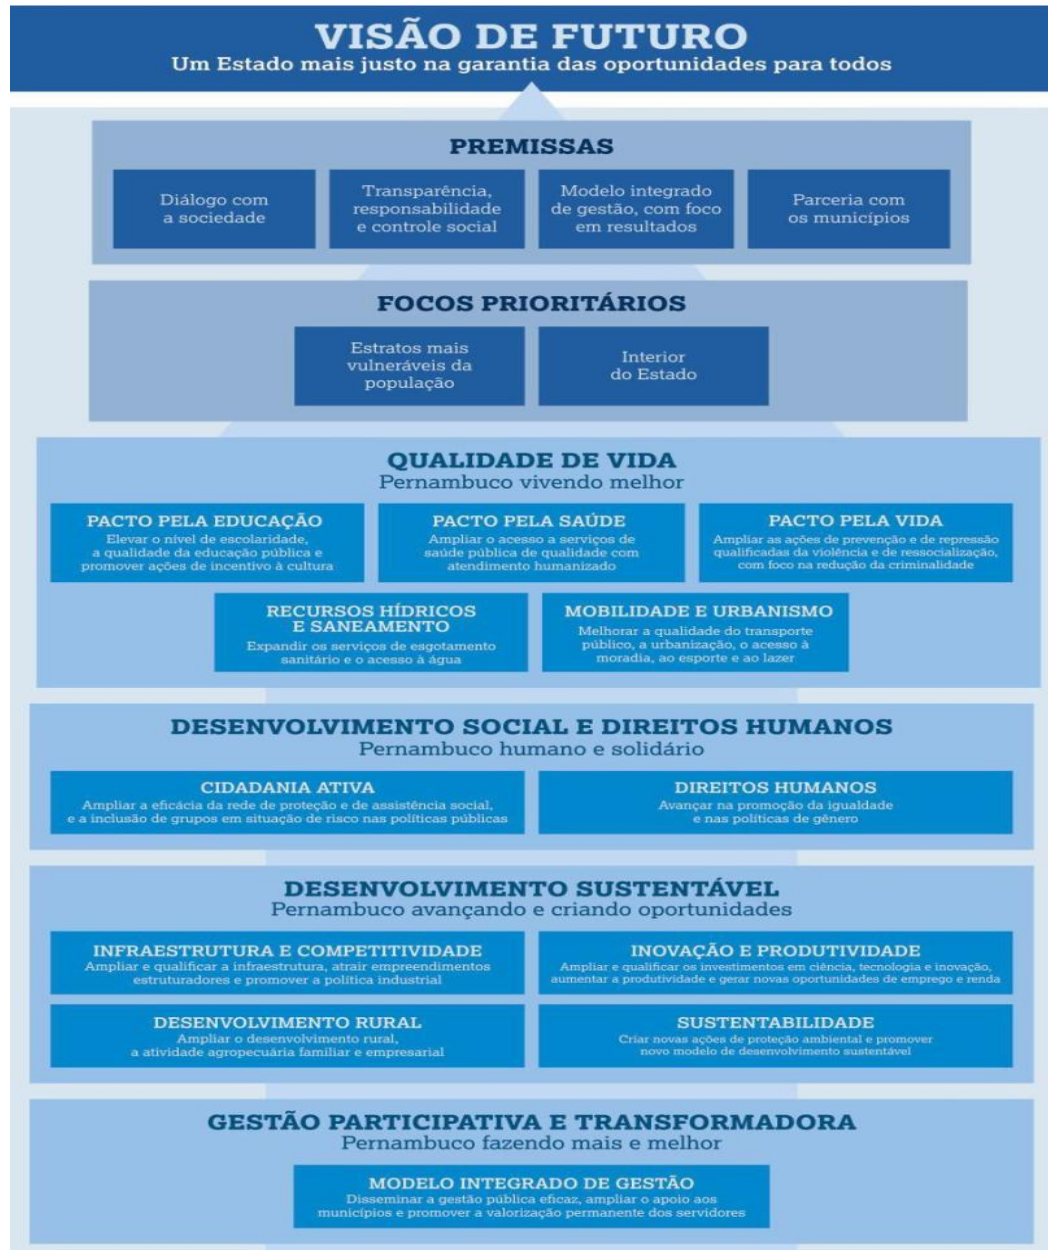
VISÃO DE FUTURO
Um Estado mais justo na garantia das oportunidades para todos

PREMISSAS

Diálogo com a sociedade

Transparência, responsabilidade e controle social

Modelo integrado de gestão, com foco em resultados

Parceria com os municípios

FOCOS PRIORITÁRIOS

Estratos mais vulneráveis da população

Interior do Estado

QUALIDADE DE VIDA
Pernambuco vivendo melhor

PACTO PELA EDUCAÇÃO
Elevar o nível de escolaridade, a qualidade da educação pública e promover ações de incentivo à cultura

PACTO PELA SAÚDE
Ampliar o acesso a serviços de saúde pública de qualidade com atendimento humanizado

PACTO PELA VIDA
Ampliar as ações de prevenção e de repressão qualificadas da violência e de ressocialização, com foco na redução da criminalidade

RECURSOS HÍDRICOS E SANEAMENTO
Expandir os serviços de esgotamento sanitário e o acesso à água

MOBILIDADE E URBANISMO
Melhorar a qualidade do transporte público, a urbanização, o acesso à moradia, ao esporte e ao lazer

DESENVOLVIMENTO SOCIAL E DIREITOS HUMANOS
Pernambuco humano e solidário

CIDADANIA ATIVA
Ampliar a eficácia da rede de proteção e de assistência social, e a inclusão de grupos em situação de risco nas políticas públicas

DIREITOS HUMANOS
Avançar na promoção da igualdade e nas políticas de gênero

DESENVOLVIMENTO SUSTENTÁVEL
Pernambuco avançando e criando oportunidades

INFRAESTRUTURA E COMPETITIVIDADE
Ampliar e qualificar a infraestrutura, atrair empreendimentos estruturadores e promover a política industrial

INOVAÇÃO E PRODUTIVIDADE
Ampliar e qualificar os investimentos em ciência, tecnologia e inovação, aumentar a produtividade e gerar novas oportunidades de emprego e renda

DESENVOLVIMENTO RURAL
Ampliar o desenvolvimento rural, a atividade agropecuária familiar e empresarial

SUSTENTABILIDADE
Criar novas ações de proteção ambiental e promover novo modelo de desenvolvimento sustentável

GESTÃO PARTICIPATIVA E TRANSFORMADORA
Pernambuco fazendo mais e melhor

MODELO INTEGRADO DE GESTÃO
Disseminar a gestão pública eficaz, ampliar o apoio aos municípios e promover a valorização permanente dos servidores